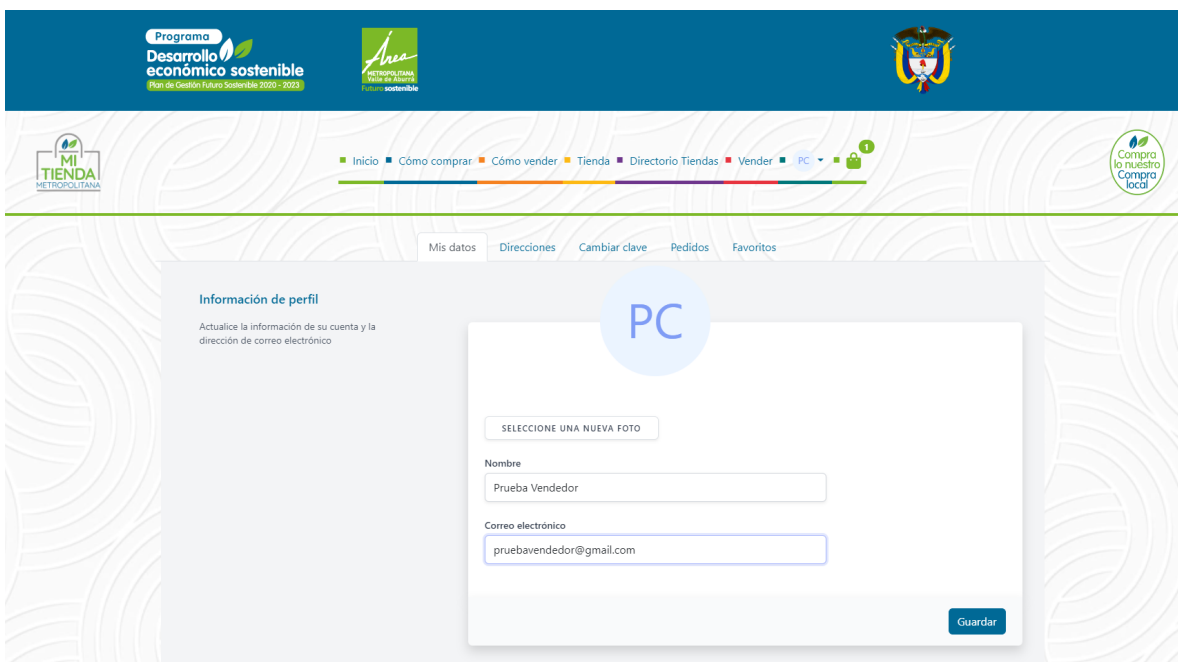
Programa
Desarrollo económico sostenible
Plan de Gestión Futuro Sostenible 2020 - 2023

Área
METROPOLITANA
Valle de Aburrá
Futuro sostenible

MI TIENDA
METROPOLITANA

Inicio Cómo comprar Cómo vender Tienda Directorio Tiendas Vender PC 1

Compra lo nuestro Compra local

Mis datos Direcciones Cambiar clave Pedidos Favoritos

Información de perfil

Actualice la información de su cuenta y la dirección de correo electrónico

PC

SELECCIONE UNA NUEVA FOTO

Nombre

Prueba Vendedor

Correo electrónico

pruebavendedor@gmail.com

Guardar